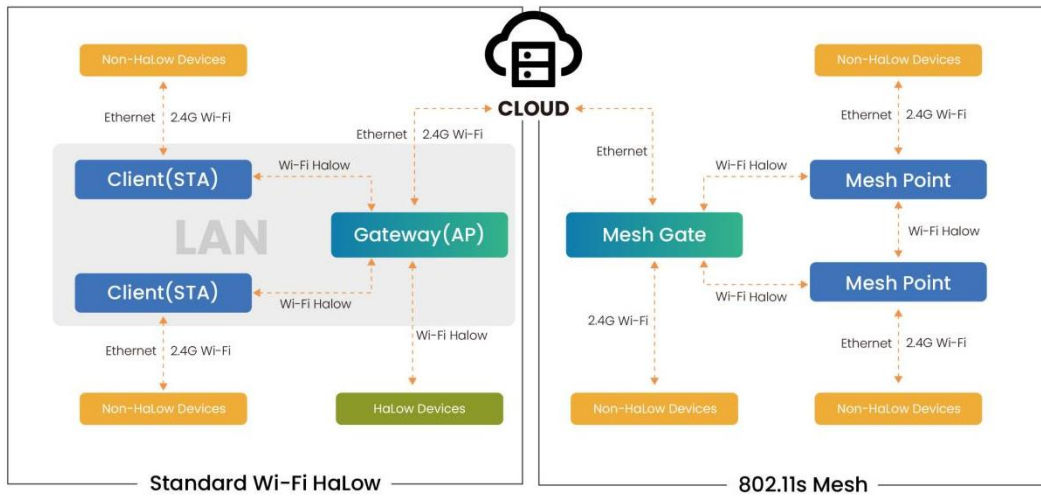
CLOUD

Non-HaLow Devices

Ethernet 2.4G Wi-Fi

Client(STA)

Wi-Fi Halow

Ethernet 2.4G Wi-Fi

LAN

Gateway(AP)

Client(STA)

Wi-Fi Halow

Wi-Fi Halow

Ethernet 2.4G Wi-Fi

Non-HaLow Devices

HaLow Devices

Standard Wi-Fi HaLow

Non-HaLow Devices

Ethernet 2.4G Wi-Fi

Ethernet

Wi-Fi Halow

Mesh Point

Mesh Gate

Wi-Fi Halow

Mesh Point

Wi-Fi Halow

2.4G Wi-Fi

Ethernet 2.4G Wi-Fi

Non-HaLow Devices

Non-HaLow Devices

802.11s Mesh